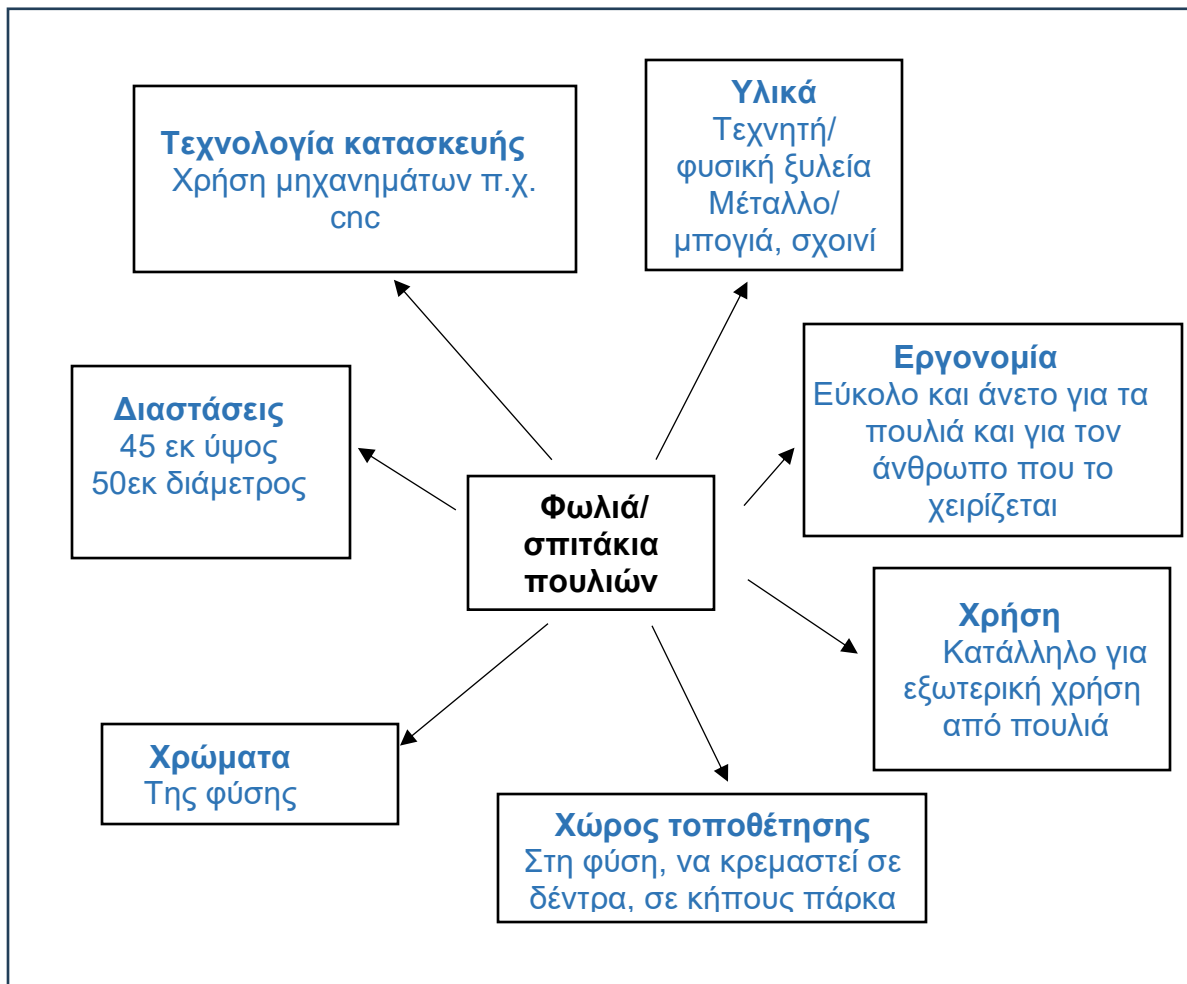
Τεχνολογία κατασκευής
Χρήση μηχανημάτων π.χ. cnc

Υλικά
Τεχνητή/ φυσική ξυλεία
Μέταλλο/ μπογιά, σχοινί

Διαστάσεις
45 εκ ύψος
50εκ διάμετρος

Φωλιά/ σπιτάκια πουλιών

Εργονομία
Εύκολο και άνετο για τα πουλιά και για τον άνθρωπο που το χειρίζεται

Χρήση
Κατάλληλο για εξωτερική χρήση από πουλιά

Χρώματα
Της φύσης

Χώρος τοποθέτησης
Στη φύση, να κρεμαστεί σε δέντρα, σε κήπους πάρκα